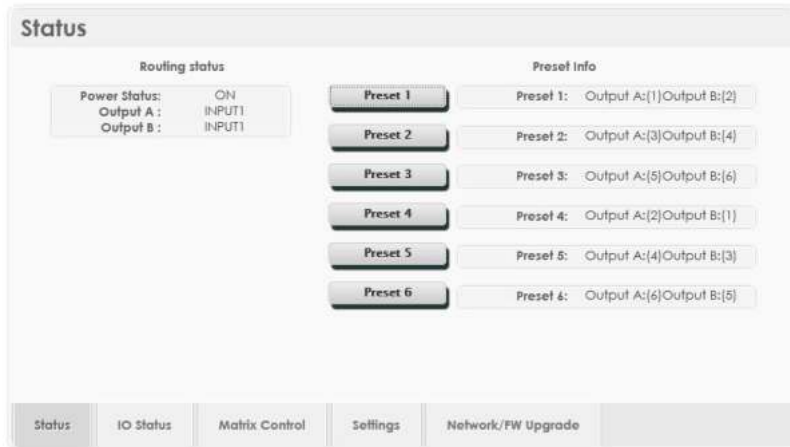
Status

Routing status

Power Status: ON
Output A : INPUT1
Output B : INPUT1

Preset Info

Preset 1 | Preset 1: Output A:(1)Output B:(2)
Preset 2 | Preset 2: Output A:(3)Output B:(4)
Preset 3 | Preset 3: Output A:(5)Output B:(6)
Preset 4 | Preset 4: Output A:(2)Output B:(1)
Preset 5 | Preset 5: Output A:(4)Output B:(3)
Preset 6 | Preset 6: Output A:(6)Output B:(5)

Status | IO Status | Matrix Control | Settings | Network/FW Upgrade